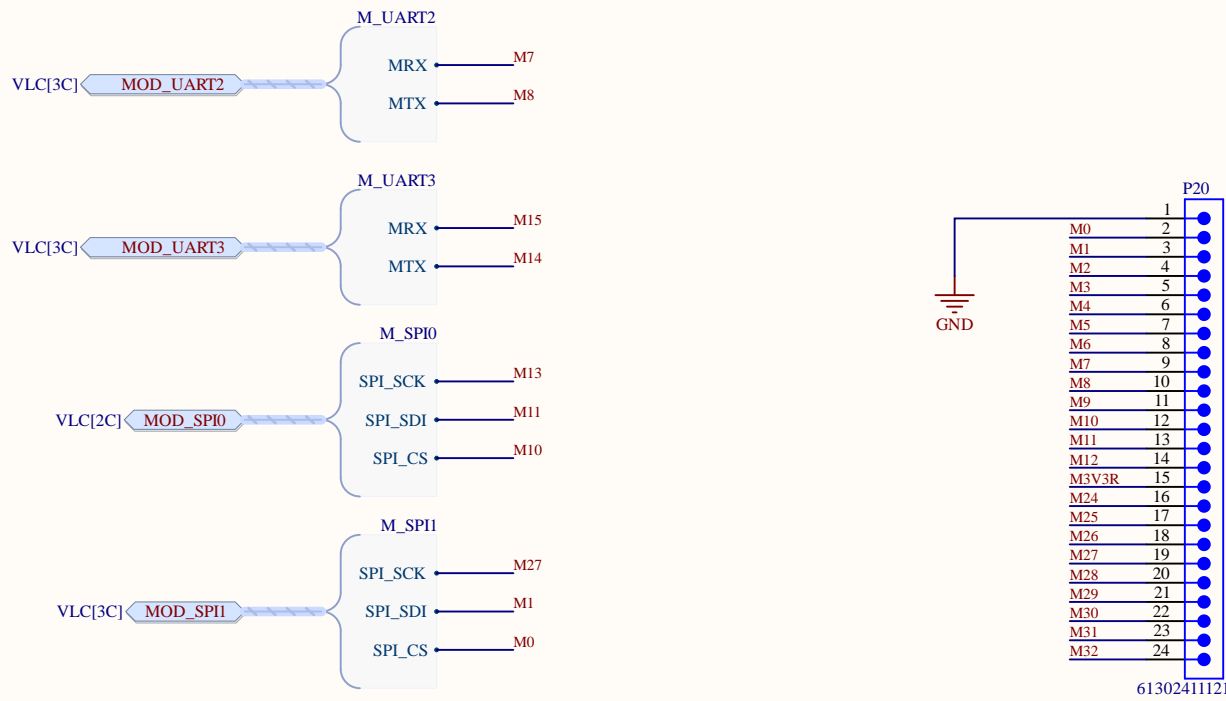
M_UART2

VLC[3C] MOD_UART2

MRX M7

MTX M8

M_UART3

VLC[3C] MOD_UART3

MRX M15

MTX M14

M_SPI0

VLC[2C] MOD_SPI0

SPI_SCK M13

SPI_SDI M11

SPI_CS M10

M_SPI1

VLC[3C] MOD_SPI1

SPI_SCK M27

SPI_SDI M1

SPI_CS M0

P20

GND

| | |
|---|---|
| | 1 |
| M0 | 2 |
| M1 | 3 |
| M2 | 4 |
| M3 | 5 |
| M4 | 6 |
| M5 | 7 |
| M6 | 8 |
| M7 | 9 |
| M8 | 10 |
| M9 | 11 |
| M10 | 12 |
| M11 | 13 |
| M12 | 14 |
| M3V3R | 15 |
| M24 | 16 |
| M25 | 17 |
| M26 | 18 |
| M27 | 19 |
| M28 | 20 |
| M29 | 21 |
| M30 | 22 |
| M31 | 23 |
| M32 | 24 |

61302411121